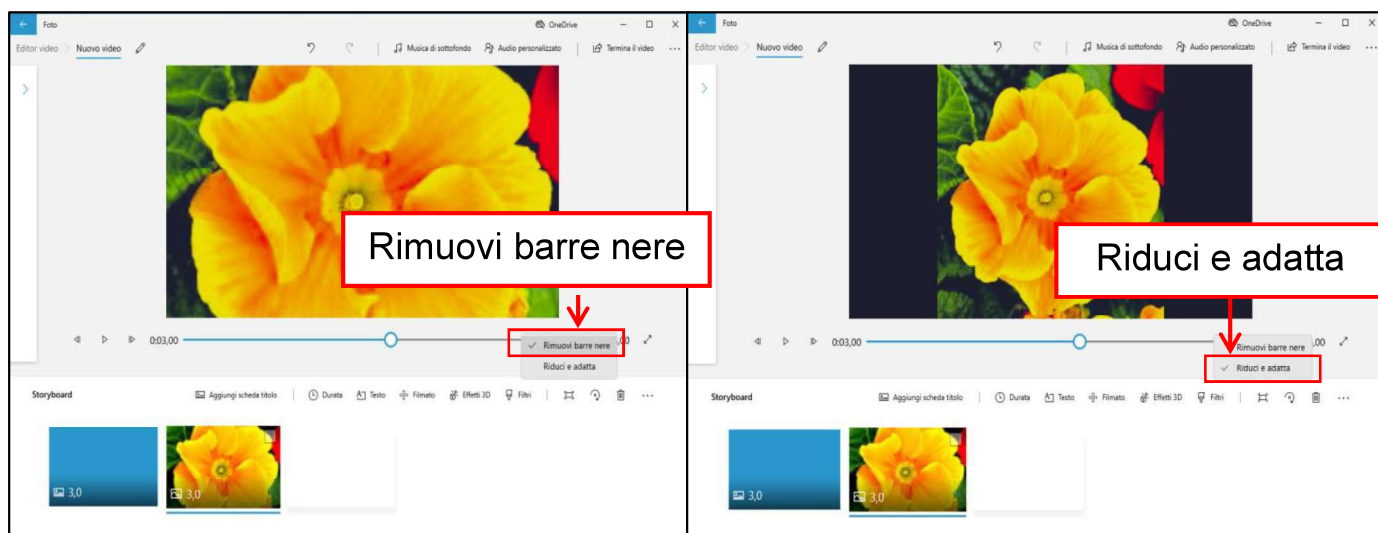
Foto
OneDrive
Editor video > Nuovo video
Musica di sottofondo
Audio personalizzato
Termina il video
...
Rimuovi barre nere
0:03,00
Rimuovi barre nere
Riduci e adatta
,00
Storyboard
Aggiungi scheda titolo
Durata
Testo
Filmato
Effetti 3D
Filtri
...
3,0
3,0

Foto
OneDrive
Editor video > Nuovo video
Musica di sottofondo
Audio personalizzato
Termina il video
...
Riduci e adatta
0:03,00
Rimuovi barre nere
Riduci e adatta
,00
Storyboard
Aggiungi scheda titolo
Durata
Testo
Filmato
Effetti 3D
Filtri
...
3,0
3,0